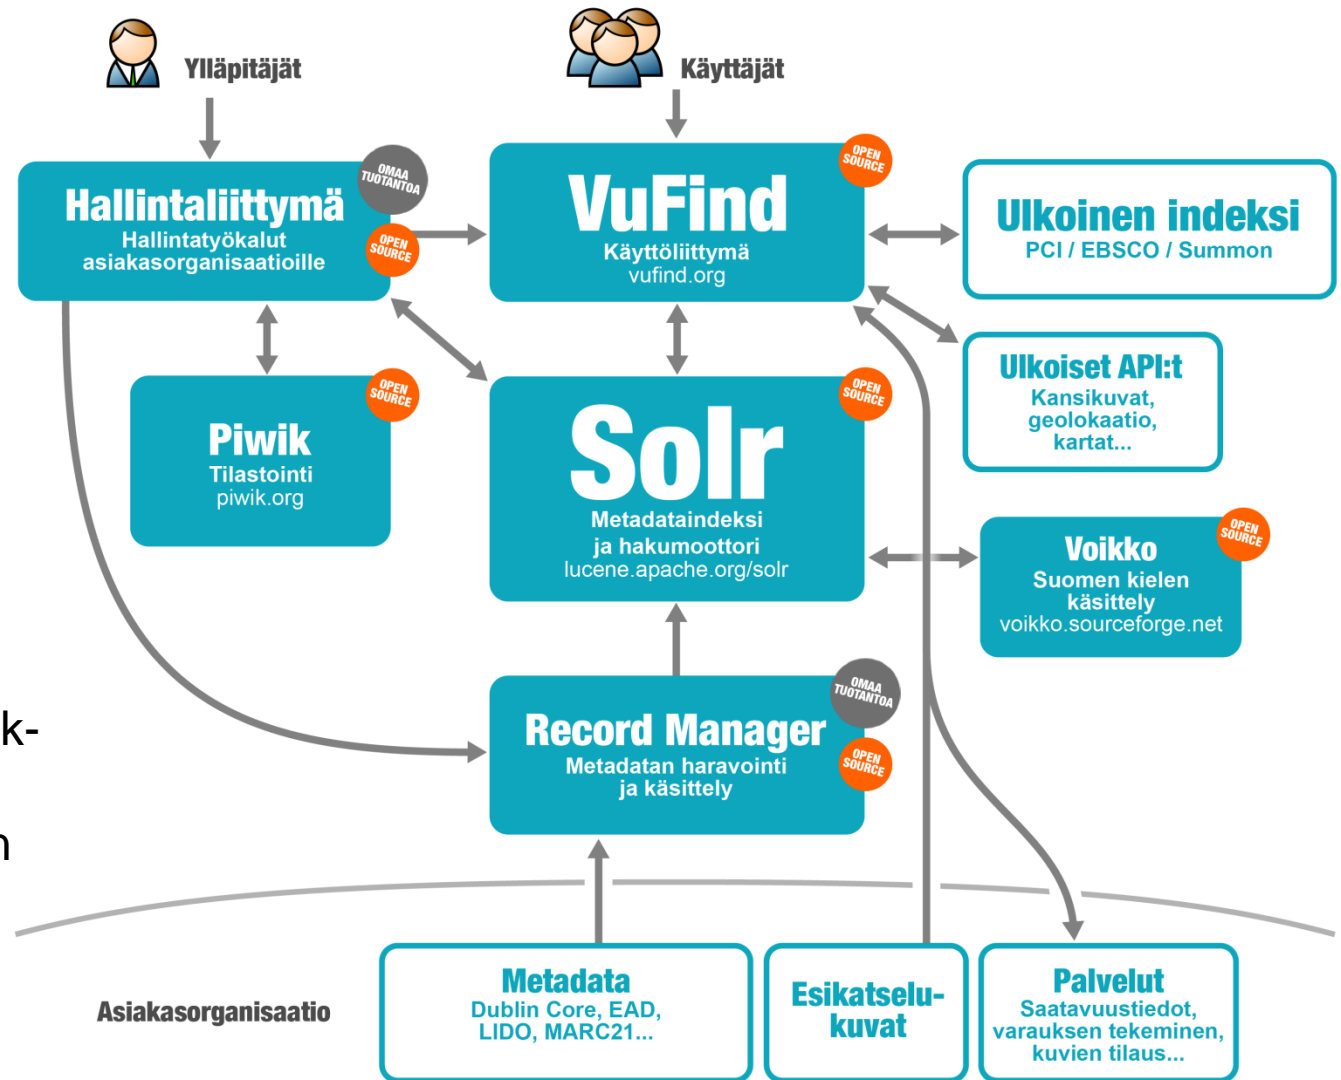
Ylläpitäjät

Käyttäjät

Hallintaliittymä
Hallintatyökalut asiakasorganisaatioille
OMAA TUOTANTOA
OPEN SOURCE

VuFind
Käyttöliittymä
vufind.org
OPEN SOURCE

Ulkoinen indeksi
PCI / EBSCO / Summon

Ulkoiset API:t
Kansikuvat, geolokaatio, kartat...

Piwik
Tilastointi
piwik.org
OPEN SOURCE

Solr
Metadataindeksi ja hakumoottori
lucene.apache.org/solr
OPEN SOURCE

Voikko
Suomen kielen käsittely
voikko.sourceforge.net
OPEN SOURCE

k-

n

Record Manager
Metadatan haravointi ja käsittely
OMAA TUOTANTOA
OPEN SOURCE

Asiakasorganisaatio

Metadata
Dublin Core, EAD, LIDO, MARC21...

Esikatselukuvat

Palvelut
Saatavuustiedot, varauksen tekeminen, kuvien tilaus...